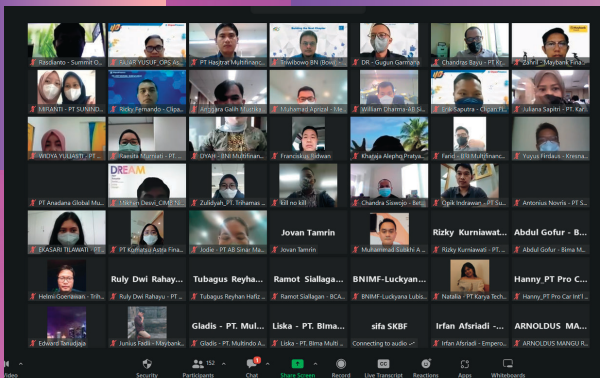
Rasdianto - Summit O
FAJAR YUSUF_OPS As
PT Hastrat Multifinanc
Triwibowo BN (Bow)
DR - Gugun Garmana
Chandras Bayu - PT Kr
Zahel - Maybank Fina
MIRANTI - PT SUNIND
Rizky Fernando - Clipan
Anggara Galih Muntika
Muhamad Aprizal - Ide
William Dhanna-AB Si
Erik Saputra - Clipan Fi
Juliana Sapitri - PT Kar
WIDYA YULIASTI - PT
Natalia Marnati - PT In
DYAH - BNI Multifinan
Franciskus Ridwan
Khairaja Alephq Pratya
Farid - BRI Multifinanc
Yuyus Firdaus - Kresna
PT Anadana Global Mu
DREAM
Michael Desvi_CIMB N
Zulidyah_PT. Trihamas
kill no kill
Chandra Siswojo - Beta
Ogik Indrawan - PT Su
Antonius Novris - PT S
EKASARI TILAWATI
PT Komatsu Astra Fina
Jodie - PT AB Sinar Ma
Jovan Tamrin
Jovan Tamrin
Muhammad Sidikh A
Rizky Kurniawat
Rizky Kurniawan - PT
Abdul Gofur - B
Abdul Gofur - Bima M
Helmi Goenawan - Trih
Ruly Dwi Rahayu
Ruly Dwi Rahayu - PT
Tubagus Reyhan
Tubagus Reyhan Hafiz
Ramot Siallaga
Ramot Siallagan - BCA
BNIMF-Luckyan
BNIMF-Luckyana Lubis
Natalia - PT Karya Tech
Hanny_PT Pro C
Hanny_PT Pro Car Int'l
Edward Tanadjaja
Juntus Fadli - Maybank
Gladis - PT. Mult
Gladis - PT. Multindo A
Liska - PT. Bima
Liska - PT. Bima Multi
sifa SKBF
Connecting to audio
Irfan Afsriadi
Irfan Afsriadi - Empero
ARNOLDUS MA
ARNOLDUS MANGU R
Security
152
Participants
Chat
Share Screen
Record
Live Transcript
Reactions
Apps
Whiteboards